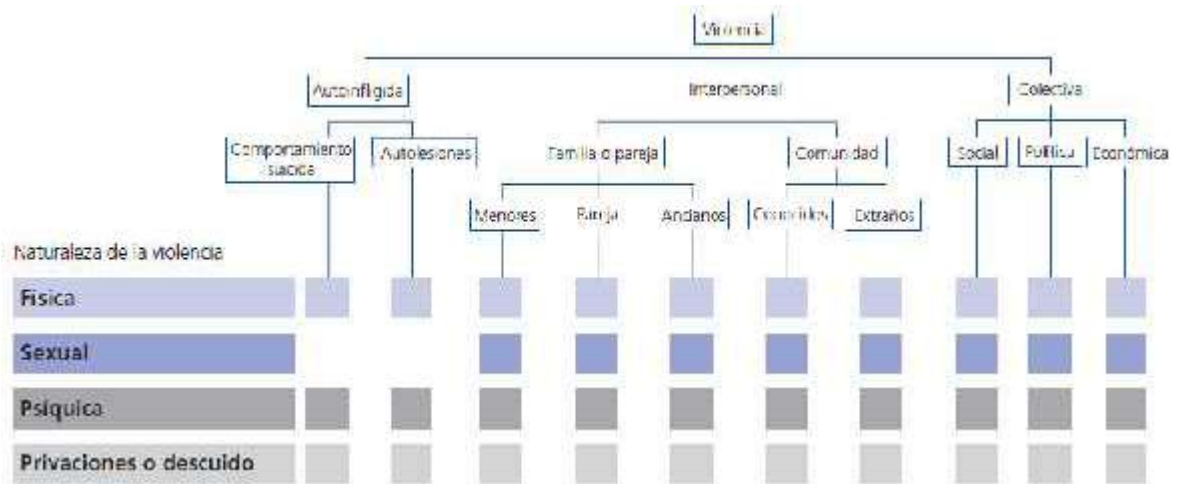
Violencia

Autoinfligida

Interpersonal

Colectiva

Comportamiento suicida

Autolesiones

Familia o pareja

Comunidad

Social

Política

Económica

Menores

Pareja

Ancianos

Conocidos

Extraños

Naturaleza de la violencia

Física

Sexual

Psíquica

Privaciones o descuido